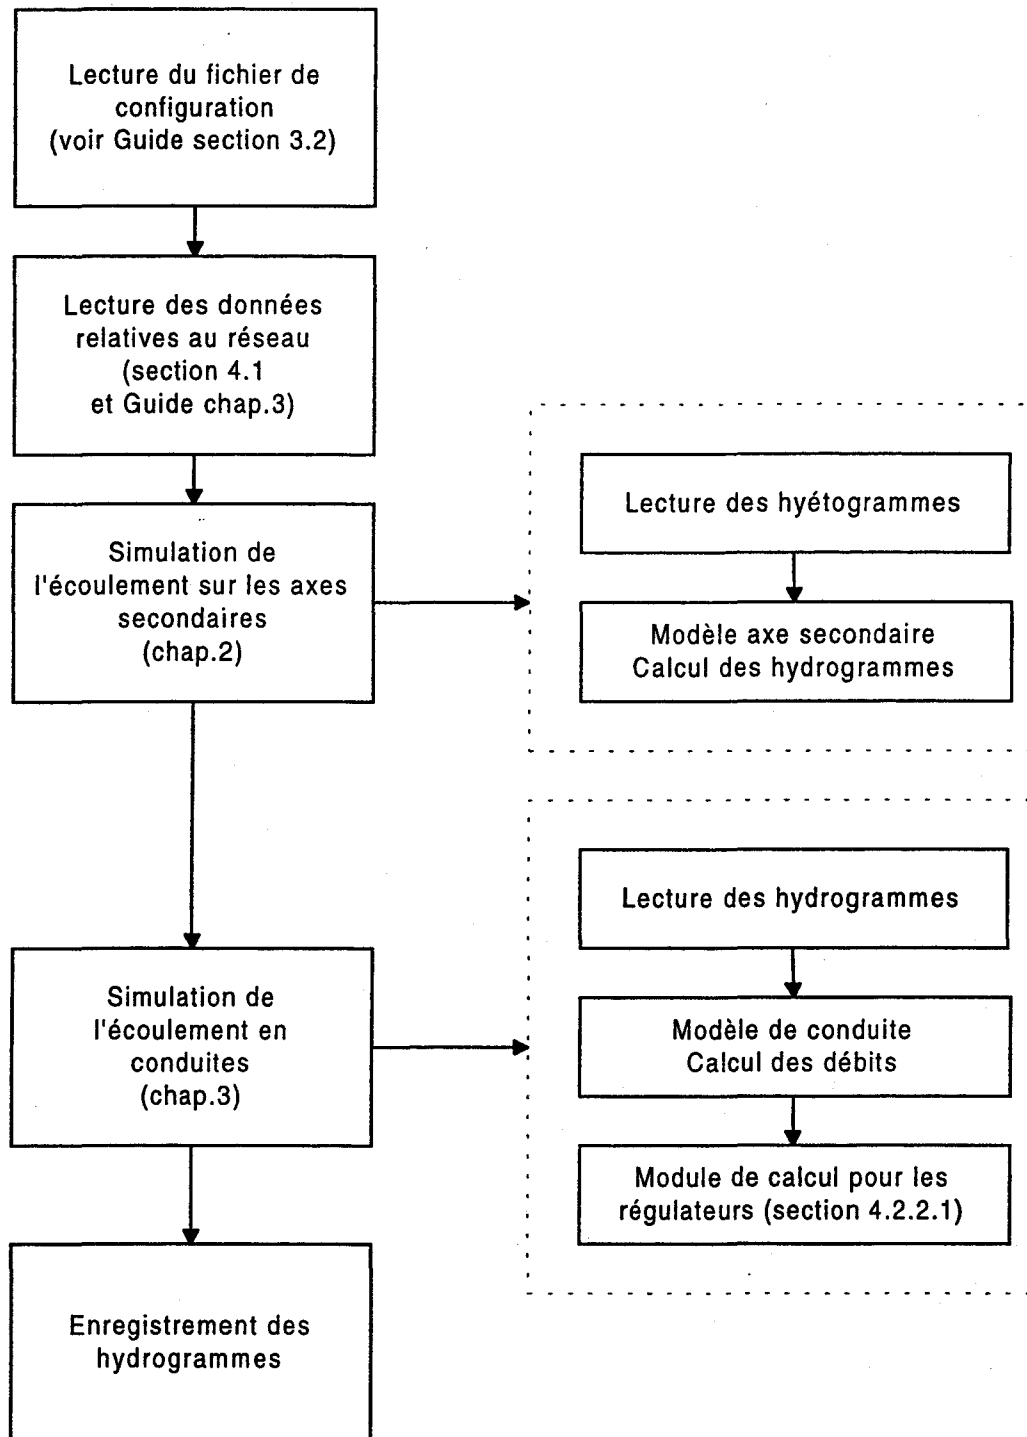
Lecture du fichier de configuration
(voir Guide section 3.2)

Lecture des données relatives au réseau
(section 4.1
et Guide chap.3)

Simulation de l'écoulement sur les axes secondaires
(chap.2)

Lecture des hyétogrammes

Modèle axe secondaire
Calcul des hydrogrammes

Simulation de l'écoulement en conduites
(chap.3)

Lecture des hydrogrammes

Modèle de conduite
Calcul des débits

Module de calcul pour les régulateurs (section 4.2.2.1)

Enregistrement des hydrogrammes